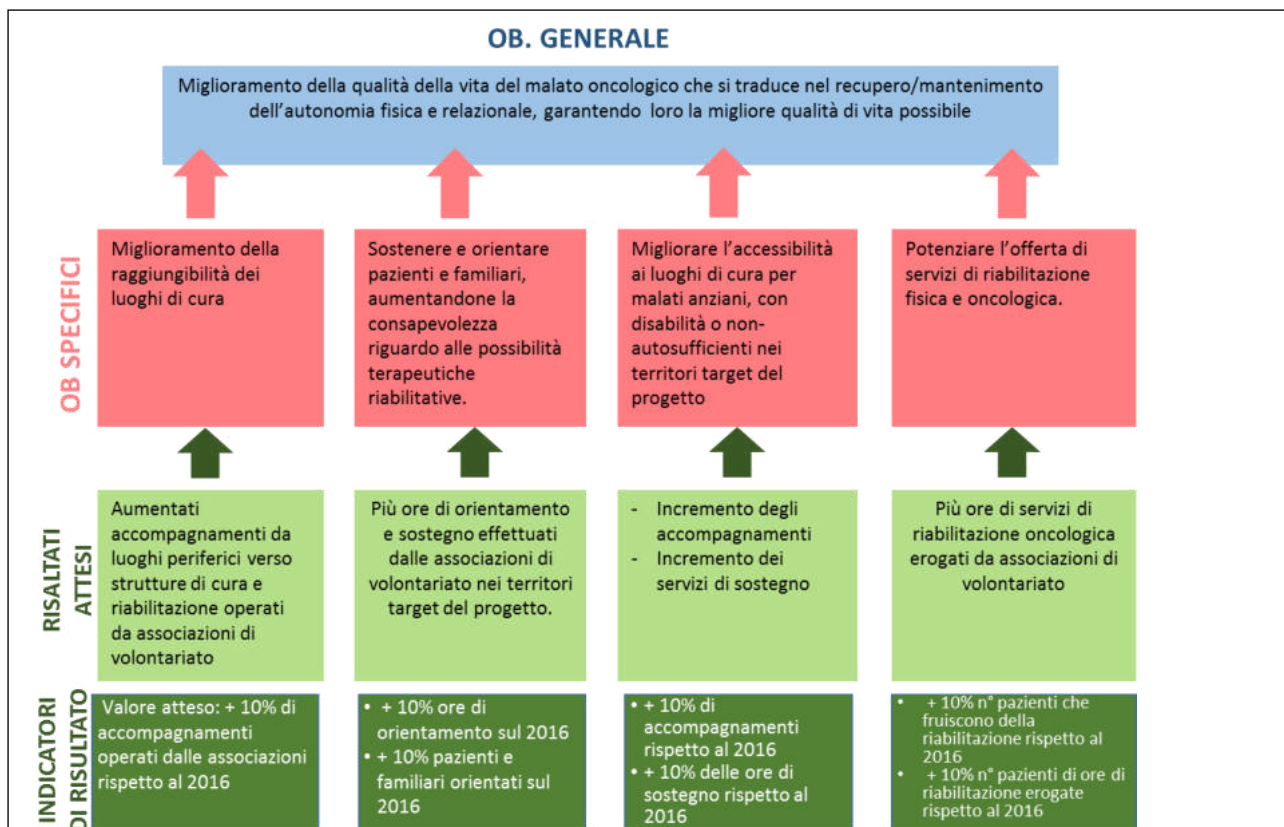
OB. GENERALE

Miglioramento della qualità della vita del malato oncologico che si traduce nel recupero/mantenimento dell'autonomia fisica e relazionale, garantendo loro la migliore qualità di vita possibile

OB SPECIFICI

Miglioramento della raggiungibilità dei luoghi di cura

Sostenere e orientare pazienti e familiari, aumentandone la consapevolezza riguardo alle possibilità terapeutiche riabilitative.

Migliorare l'accessibilità ai luoghi di cura per malati anziani, con disabilità o non-autosufficienti nei territori target del progetto

Potenziare l'offerta di servizi di riabilitazione fisica e oncologica.

RISALTATI ATTESI

Aumentati accompagnamenti da luoghi periferici verso strutture di cura e riabilitazione operati da associazioni di volontariato

Più ore di orientamento e sostegno effettuati dalle associazioni di volontariato nei territori target del progetto.

- Incremento degli accompagnamenti
- Incremento dei servizi di sostegno

Più ore di servizi di riabilitazione oncologica erogati da associazioni di volontariato

INDICATORI DI RISULTATO

Valore atteso: + 10% di accompagnamenti operati dalle associazioni rispetto al 2016

• + 10% ore di orientamento sul 2016
• + 10% pazienti e familiari orientati sul 2016

• + 10% di accompagnamenti rispetto al 2016
• + 10% delle ore di sostegno rispetto al 2016

• + 10% n° pazienti che fruiscono della riabilitazione rispetto al 2016
• + 10% n° pazienti di ore di riabilitazione erogate rispetto al 2016